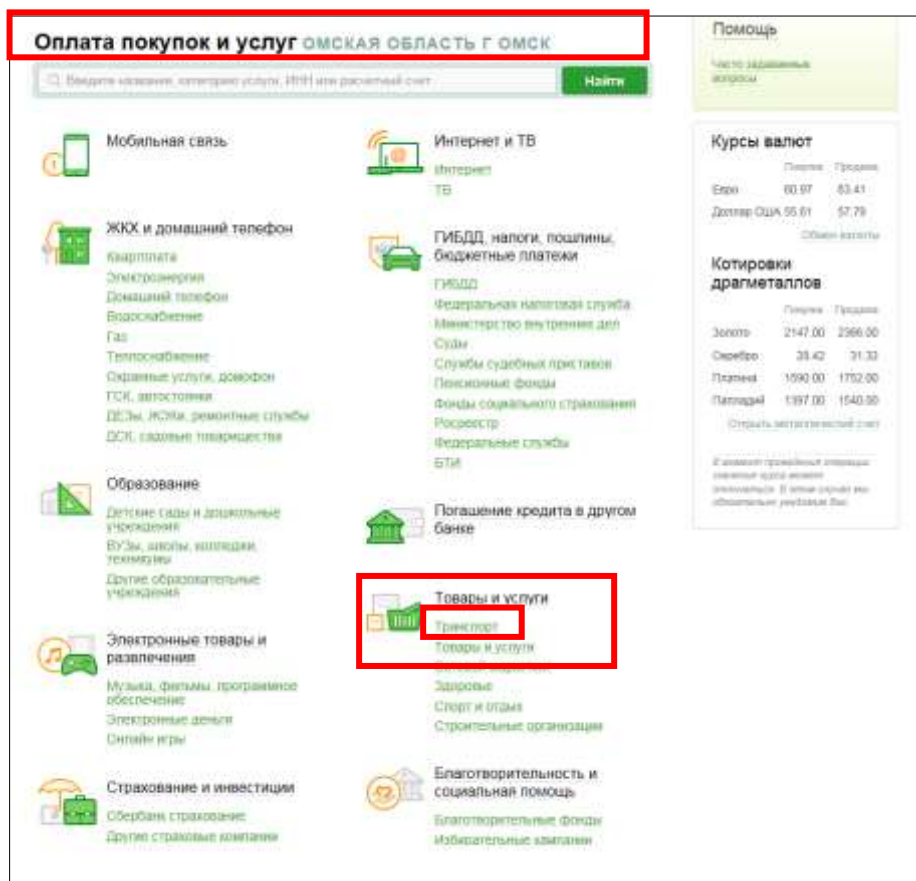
Оплата покупок и услуг ОМСКАЯ ОБЛАСТЬ Г ОМСК

Введите название, категорию услуги, ИНН или расчетный счет

Найти

Мобильная связь

Интернет и ТВ
Интернет
ТВ

ЖКХ и домашний телефон
Квартплата
Электроэнергия
Домашний телефон
Водоснабжение
Газ
Теплоснабжение
Охранные услуги, домофон
ГСК, автостоянки
ДЕЗы, ЖЭКи, ремонтные службы
ДСК, садовые товарищества

ГИБДД, налоги, пошлины, бюджетные платежи
ГИБДД
Федеральная налоговая служба
Министерство внутренних дел
Суды
Службы судебных приставов
Пенсионные фонды
Фонды социального страхования
Росреестр
Федеральные службы
БТИ

Образование
Детские сады и дошкольные учреждения
ВУЗы, школы, колледжи, техникумы
Другие образовательные учреждения

Погашение кредита в другом банке

Товары и услуги
Транспорт
Товары и услуги
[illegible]
Здоровье
Спорт и отдых
Строительные организации

Электронные товары и развлечения
Музыка, фильмы, программное обеспечение
Электронные деньги
Онлайн игры

Страхование и инвестиции
Сбербанк страхование
Другие страховые компании

Благотворительность и социальная помощь
Благотворительные фонды
Избирательные кампании

Помощь
Часто задаваемые вопросы

Курсы валют
| | Покупка | Продажа |
|---|---|---|
| Евро | 60.97 | 63.41 |
| Доллар США | 55.61 | 57.79 |

Обмен валюты

Котировки драгметаллов
| | Покупка | Продажа |
|---|---|---|
| Золото | 2147.00 | 2366.00 |
| Серебро | 28.42 | 31.33 |
| Платина | 1590.00 | 1752.00 |
| Палладий | 1397.00 | 1540.00 |

Открыть металлический счет

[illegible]